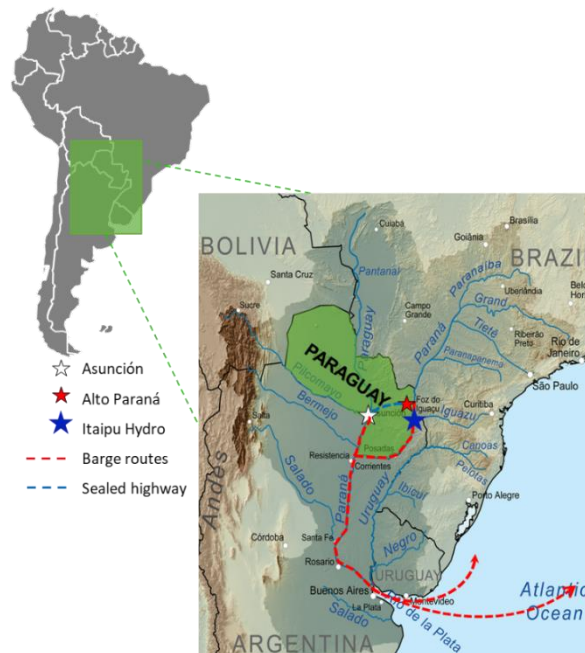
Asunción
Alto Paraná
Itaipu Hydro
Barge routes
Sealed highway

BOLIVIA
BRAZIL
PARAGUAY
URUGUAY
ARGENTINA
Andes
Atlantic
Ocean
Cuiabá
Brasília
Goiânia
Santa Cruz
Pantanal
Paranaíba
Uberlândia
Belo Horizonte
Campo Grande
Grand
Sucre
Tietê
Ribeirão Preto
Rio de Janeiro
Paraná
Paranapanema
São Paulo
Pilcomayo
Bermejo
Foz do Iguaçu
Iguazu
Curitiba
Salta
Posadas
Resistencia
Corrientes
Canoas
Salado
Pelotas
Uruguay
Ibicuí
Porto Alegre
Córdoba
Santa Fe
Negro
Rosario
Buenos Aires
Montevideo
La Plata
Salado
Río de la Plata